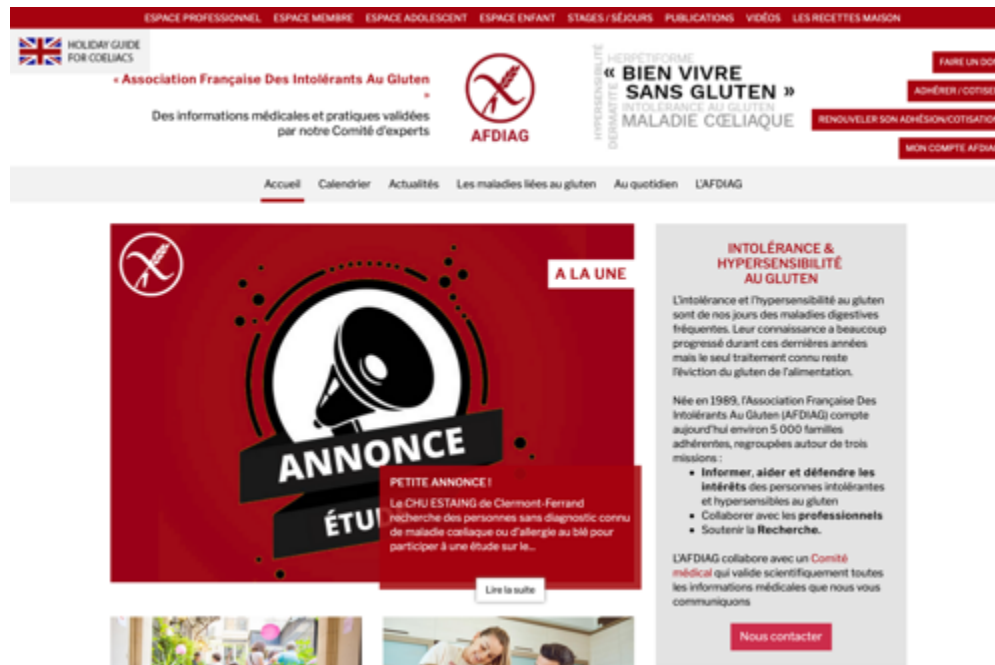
ESPACE PROFESSIONNEL ESPACE MEMBRE ESPACE ADOLESCENT ESPACE ENFANT STAGES / SÉJOURS PUBLICATIONS VIDÉOS LES RECETTES MAISON

HOLIDAY GUIDE FOR COELIACS

« Association Française Des Intolérants Au Gluten »

Des informations médicales et pratiques validées par notre Comité d'experts

AFDIAG

HERPÉTIFORME
DERMATITE
HYPERSENSIBILITÉ
« BIEN VIVRE SANS GLUTEN »
INTOLÉRANCE AU GLUTEN
MALADIE CŒLIAQUE

FAIRE UN DO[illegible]
ADHÉRER / COTISE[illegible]
RENOUVELER SON ADHÉSION/COTISATIO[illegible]
MON COMPTE AFDIA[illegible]

Accueil Calendrier Actualités Les maladies liées au gluten Au quotidien L'AFDIAG

A LA UNE

ANNONCE
ÉTU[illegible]

PETITE ANNONCE !

Le CHU ESTAING de Clermont-Ferrand recherche des personnes sans diagnostic connu de maladie cœliaque ou d'allergie au blé pour participer à une étude sur le...

Lire la suite

INTOLÉRANCE & HYPERSENSIBILITÉ AU GLUTEN

L'intolérance et l'hypersensibilité au gluten sont de nos jours des maladies digestives fréquentes. Leur connaissance a beaucoup progressé durant ces dernières années mais le seul traitement connu reste l'éviction du gluten de l'alimentation.

Née en 1989, l'Association Française Des Intolérants Au Gluten (AFDIAG) compte aujourd'hui environ 5 000 familles adhérentes, regroupées autour de trois missions :

- Informer, aider et défendre les intérêts des personnes intolérantes et hypersensibles au gluten
- Collaborer avec les professionnels
- Soutenir la Recherche.

L'AFDIAG collabore avec un Comité médical qui valide scientifiquement toutes les informations médicales que nous vous communiquons

Nous contacter